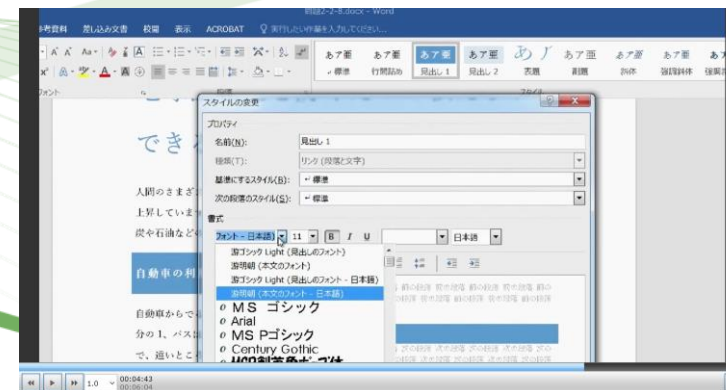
参考資料　差し込み文書　校閲　表示　ACROBAT　実行したい作業を入力してください...

明朝2-2-8.docx - Word

あア亜　あア亜　あア亜　あア亜　あア　あア亜　あア亜　あア亜　あア
標準　行間詰め　見出し1　見出し2　表題　副題　斜体　強調斜体　強調

フォント　段落　スタイル

でき

人間のさまざ
上昇していま
炭や石油など

自動車の利

自動車からで
分の1、バス
で、近いとこ

スタイルの変更

プロパティ
名前(N):　見出し1
種類(T):　リンク (段落と文字)
基準にするスタイル(B):　標準
次の段落のスタイル(S):　標準

書式
フォント - 日本語　11　B　I　U　日本語

游ゴシック Light (見出しのフォント)
游明朝 (本文のフォント)
游ゴシック Light (見出しのフォント - 日本語)
游明朝 (本文のフォント - 日本語)
MS ゴシック
Arial
MS Pゴシック
Century Gothic
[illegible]

1.0　00:04:43　00:06:04